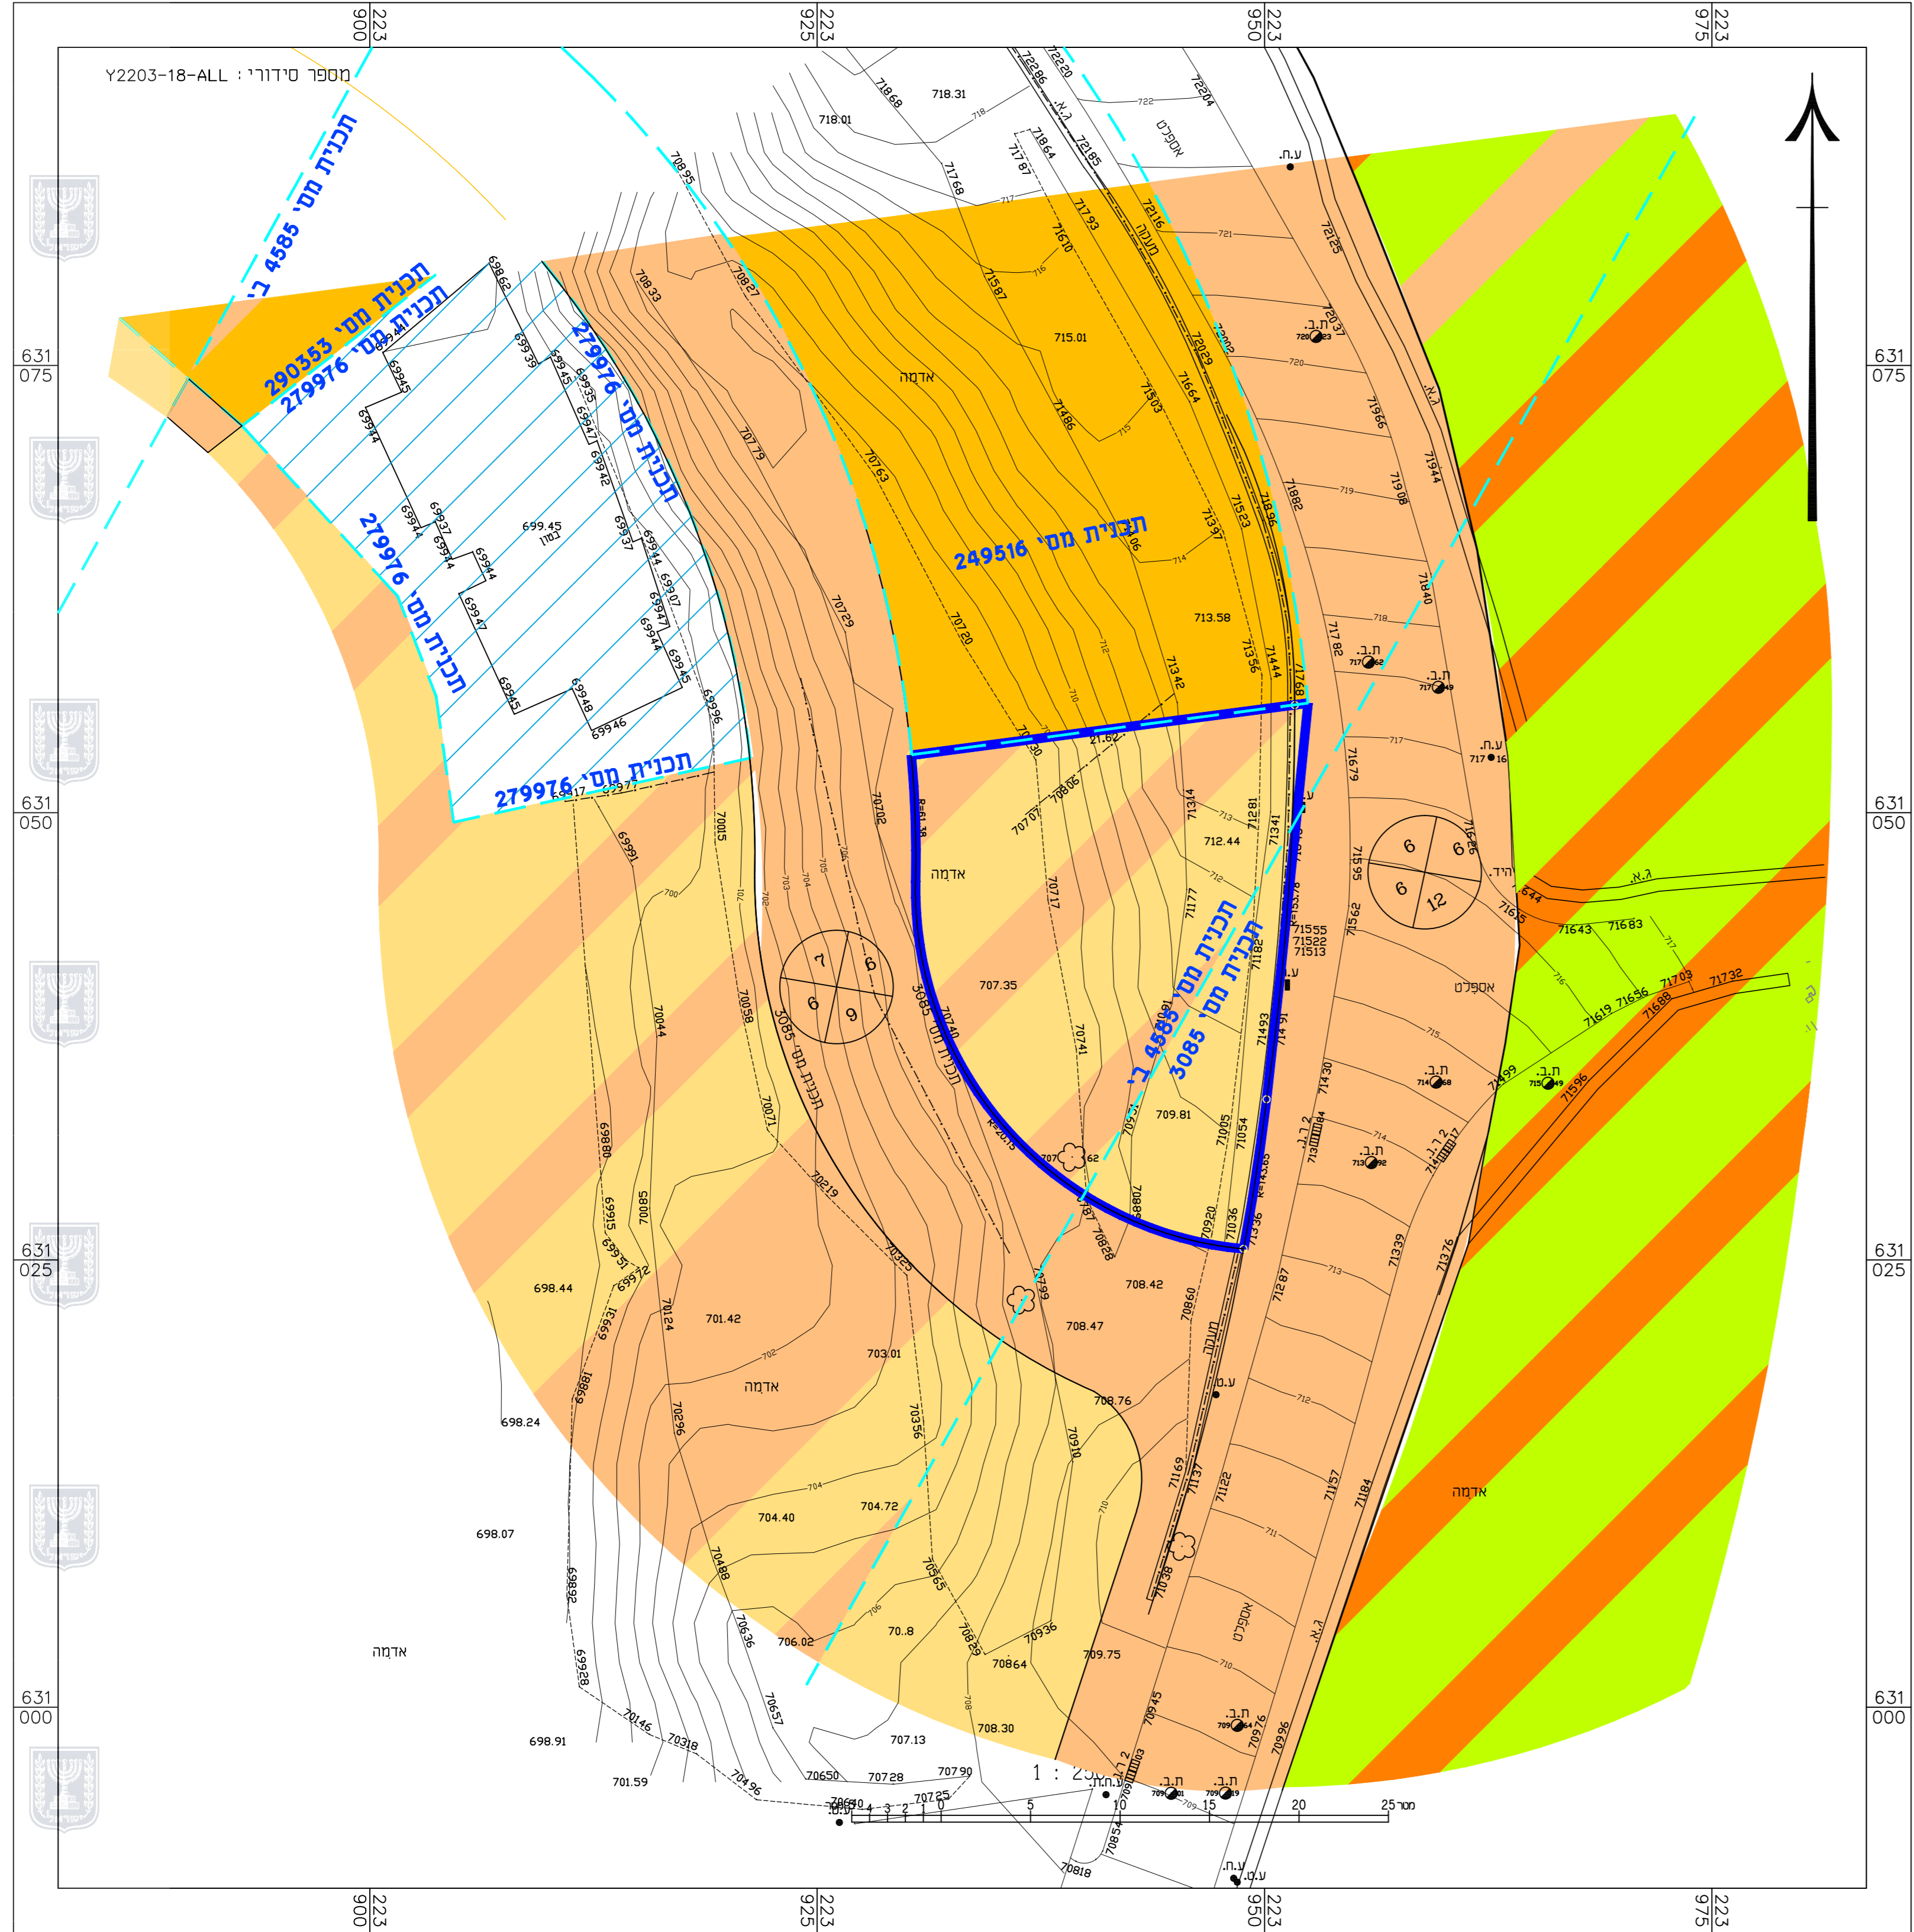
מספר סידורי: Y2203-18-ALL

223 900
223 925
223 950
223 975

631 075
631 050
631 025
631 000

תכנית מס' 290353
תכנית מס' 279976
תכנית מס' 279976
תכנית מס' 279976
תכנית מס' 279976
תכנית מס' 249516
תכנית מס' ב' 4585
תכנית מס' ב' 4585
תכנית מס' 3085
תכנית מס' 3085
תכנית מס' 3085

אדמה
אדמה
אדמה
אדמה
אדמה
אספלט
אספלט
אספלט
מעקה
מעקה
בטון
ג.א.
ג.א.
ג.א.
ע.ח.
ע.ח.
ע.ח.
ת.ב.
ת.ב.
ת.ב.
ת.ב.
ת.ב.
ת.ב.
ת.ב.
ת.ב.
ע.ס.
ע.ס.
היד.

718.31
718.01
715.01
713.58
712.44
707.35
709.81
708.42
708.47
708.76
699.45
698.44
701.42
703.01
698.24
698.07
704.40
704.72
706.02
709.75
708.30
707.13
698.91
701.59

6
6
6
12
7
6
6
9

1 : 250
0 5 10 15 20 25 מטר